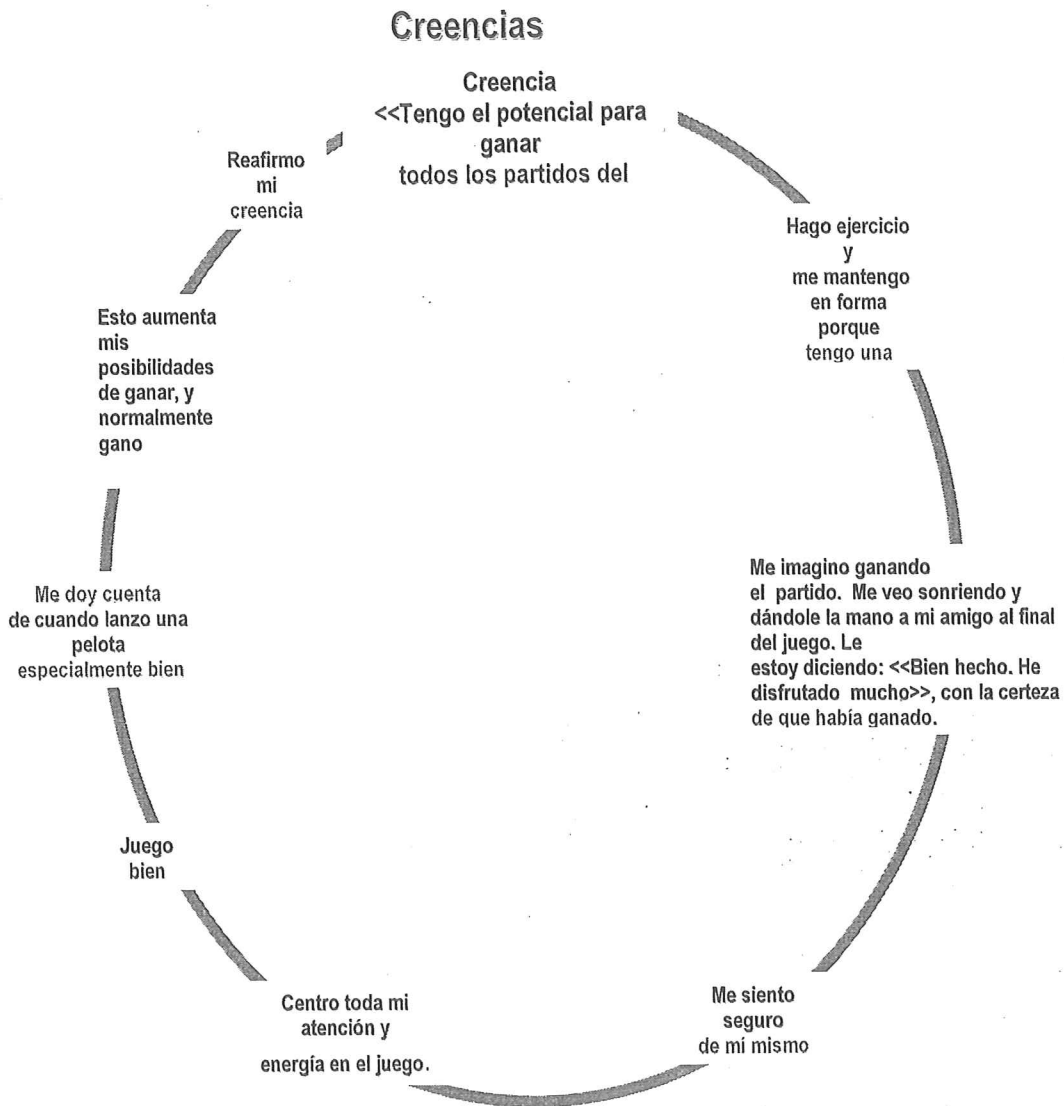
Creencias

Creencia
<<Tengo el potencial para ganar
todos los partidos del

Hago ejercicio y me mantengo en forma porque tengo una

Me imagino ganando el partido. Me veo sonriendo y dándole la mano a mi amigo al final del juego. Le estoy diciendo: <<Bien hecho. He disfrutado mucho>>, con la certeza de que había ganado.

Me siento seguro de mí mismo

Centro toda mi atención y energía en el juego.

Juego bien

Me doy cuenta de cuando lanzo una pelota especialmente bien

Esto aumenta mis posibilidades de ganar, y normalmente gano

Reafirmo mi creencia